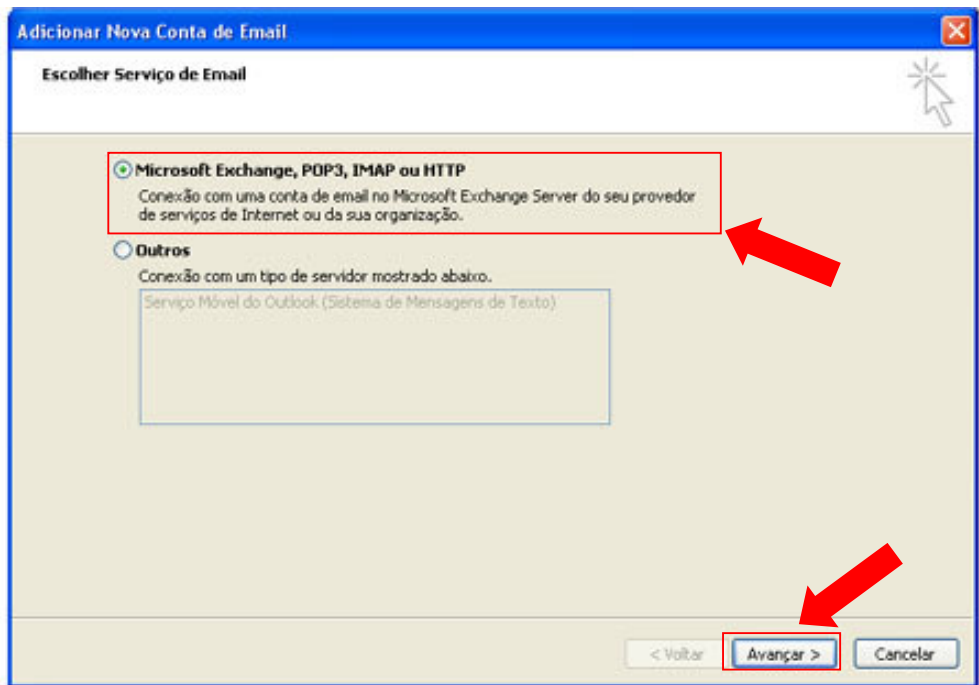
Adicionar Nova Conta de Email

Escolher Serviço de Email

Microsoft Exchange, POP3, IMAP ou HTTP

Conexão com uma conta de email no Microsoft Exchange Server do seu provedor de serviços de Internet ou da sua organização.

Outros

Conexão com um tipo de servidor mostrado abaixo.

Serviço Móvel do Outlook (Sistema de Mensagens de Texto)

< Voltar

Avançar >

Cancelar